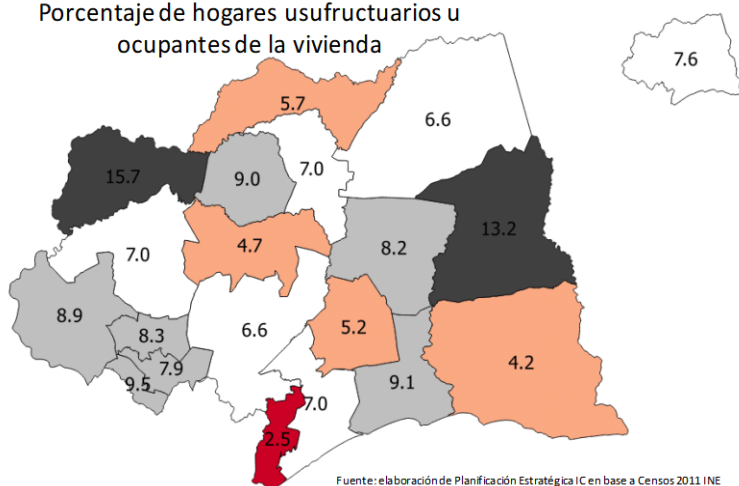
Porcentaje de hogares usufructuarios u ocupantes de la vivienda

7.6

5.7

6.6

15.7

9.0

7.0

13.2

7.0

4.7

8.2

8.9

8.3

6.6

5.2

7.9

9.5

4.2

9.1

7.0

2.5

Fuente: elaboración de Planificación Estratégica IC en base a Censos 2011 INE